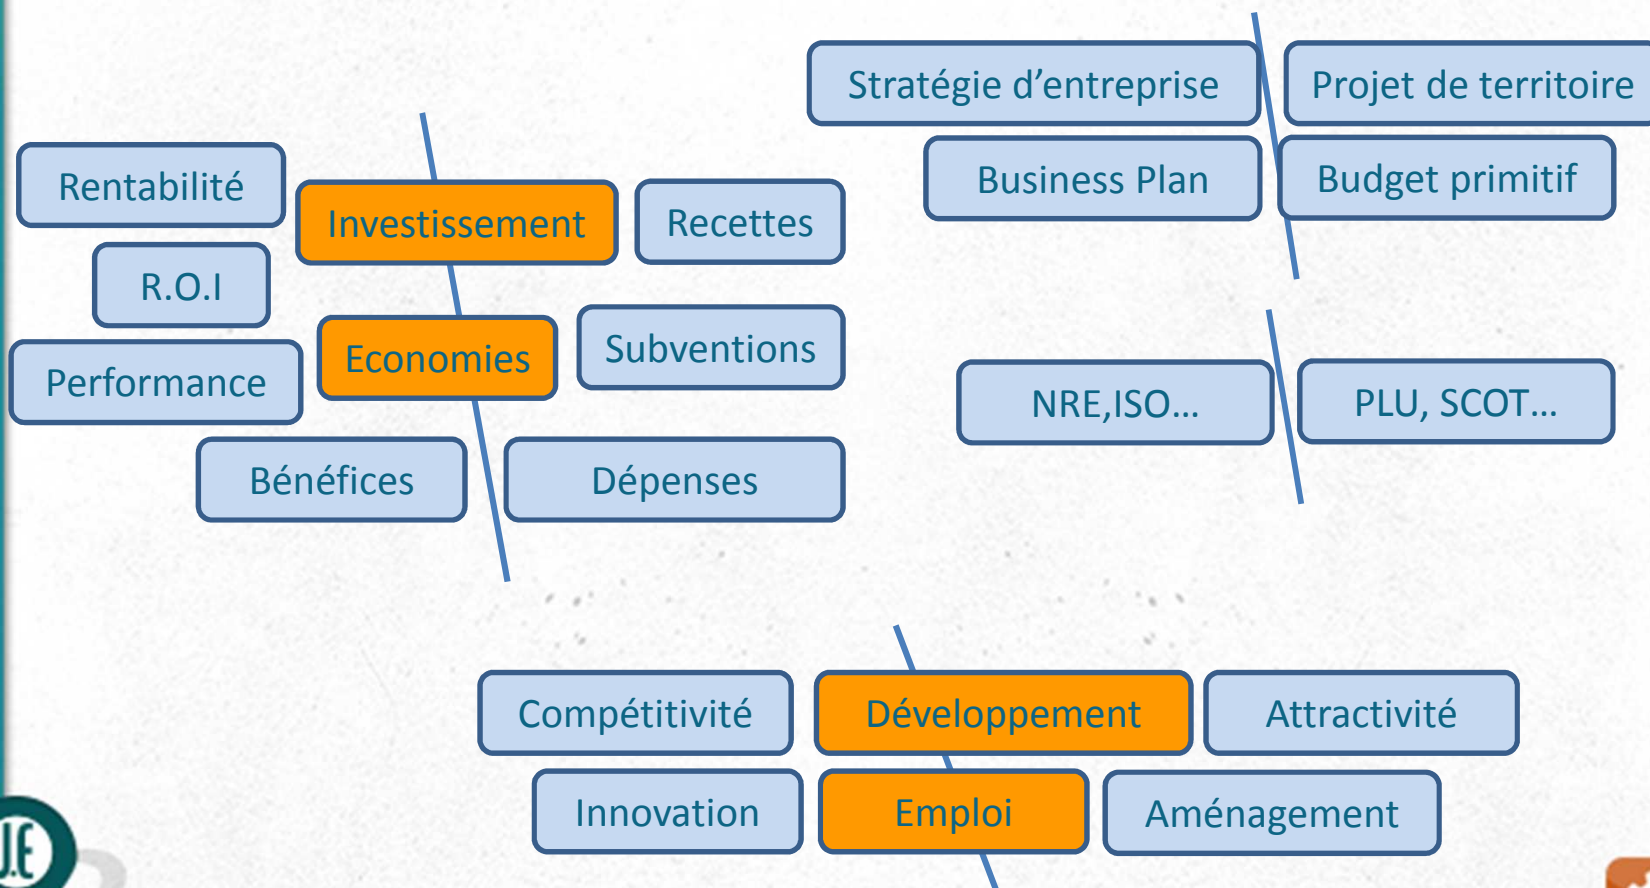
Stratégie d’entreprise

Projet de territoire

Business Plan

Budget primitif

Rentabilité

Investissement

Recettes

R.O.I

Performance

Economies

Subventions

NRE,ISO…

PLU, SCOT…

Bénéfices

Dépenses

Compétitivité

Développement

Attractivité

Innovation

Emploi

Aménagement

JE